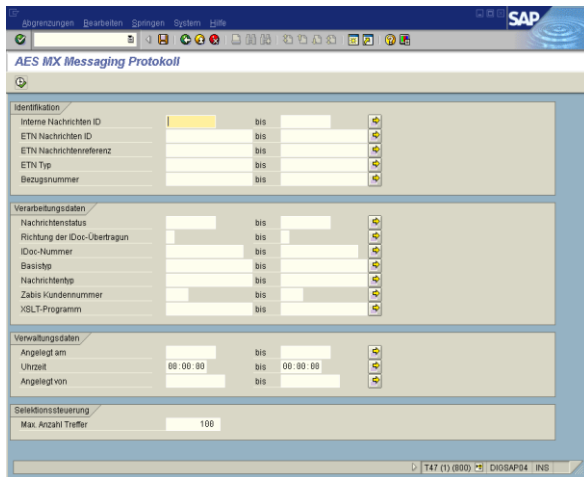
Abgrenzungen Bearbeiten Springen System Hilfe

SAP

AES MX Messaging Protokoll

Identifikation

Interne Nachrichten ID bis

ETN Nachrichten ID bis

ETN Nachrichtenreferenz bis

ETN Typ bis

Bezugsnummer bis

Verarbeitungsdaten

Nachrichtenstatus bis

Richtung der IDoc-Übertragun bis

IDoc-Nummer bis

Basistyp bis

Nachrichtentyp bis

Zabis Kundennummer bis

XSLT-Programm bis

Verwaltungsdaten

Angelegt am bis

Uhrzeit 00:00:00 bis 00:00:00

Angelegt von bis

Selektionssteuerung

Max. Anzahl Treffer 100

T47 (1) (800) DIOSAP04 INS